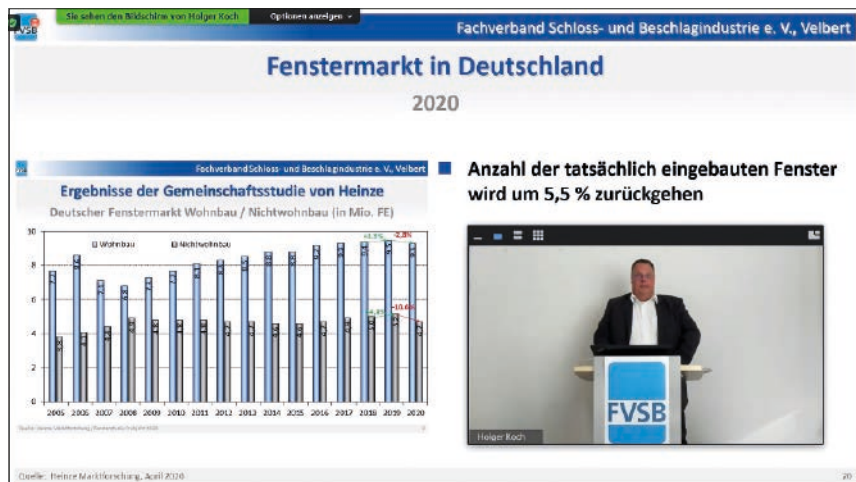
Sie sehen den Bildschirm von Holger Koch

Optionen anzeigen

FVSB

Fachverband Schloss- und Beschlagindustrie e. V., Velbert

Fenstermarkt in Deutschland

2020

Fachverband Schloss- und Beschlagindustrie e. V., Velbert

Ergebnisse der Gemeinschaftsstudie von Heinze

Deutscher Fenstermarkt Wohnbau / Nichtwohnbau (in Mio. FE)

Wohnbau

Nichtwohnbau

+3,5%

-2,3%

+4,8%

-10,6%

10

8

6

4

2

0

2005 2006 2007 2008 2009 2010 2011 2012 2013 2014 2015 2016 2017 2018 2019 2020

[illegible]

Anzahl der tatsächlich eingebauten Fenster wird um 5,5 % zurückgehen

FVSB

Holger Koch

Quelle: Heinze Marktforschung, April 2020

20